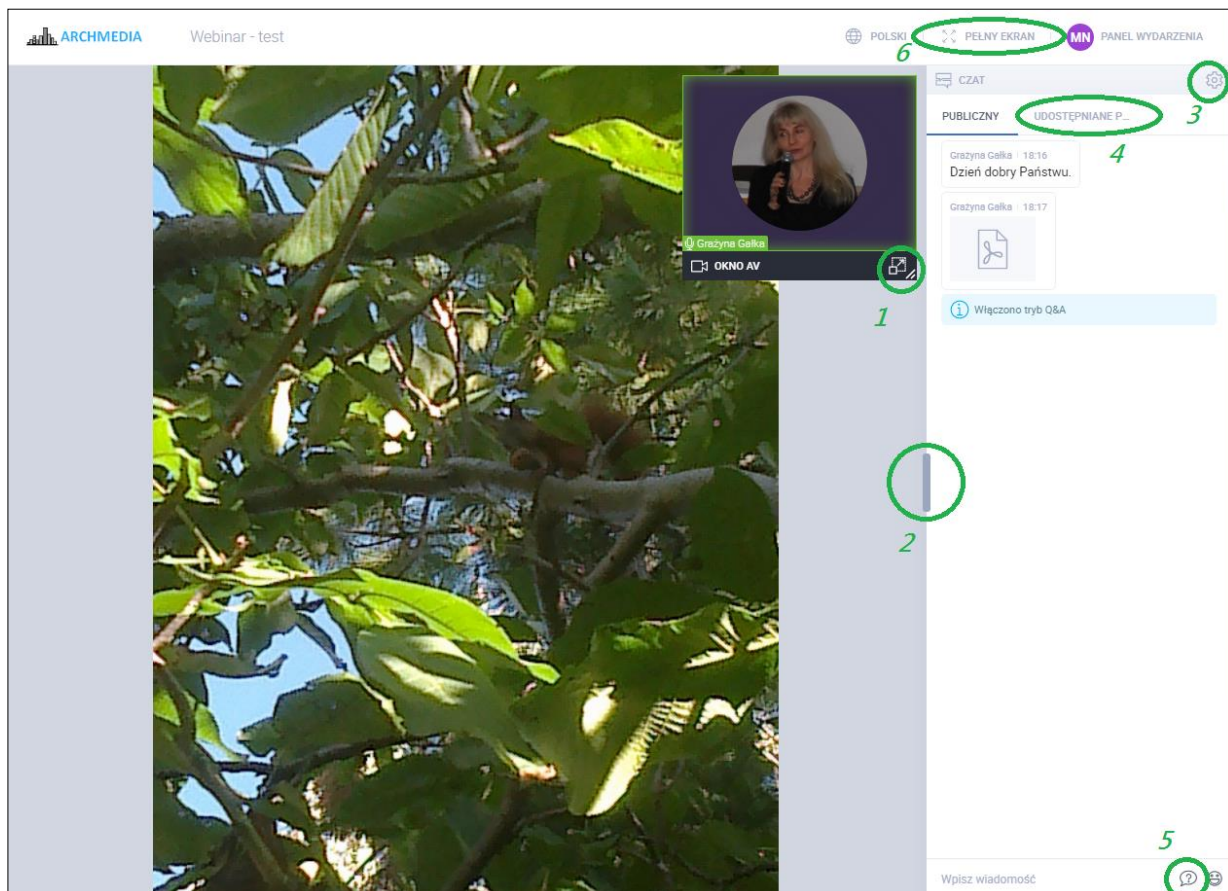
ARCHMEDIA Webinar - test

POLSKI PEŁNY EKRAN MN PANEL WYDARZENIA

6

CZAT

3

PUBLICZNY UDOSTĘPNIANE P...

4

Grażyna Gałka 18:16
Dzień dobry Państwu.

Grażyna Gałka 18:17

Grażyna Gałka

OKNO AV

1

Włączono tryb Q&A

2

5

Wpisz wiadomość